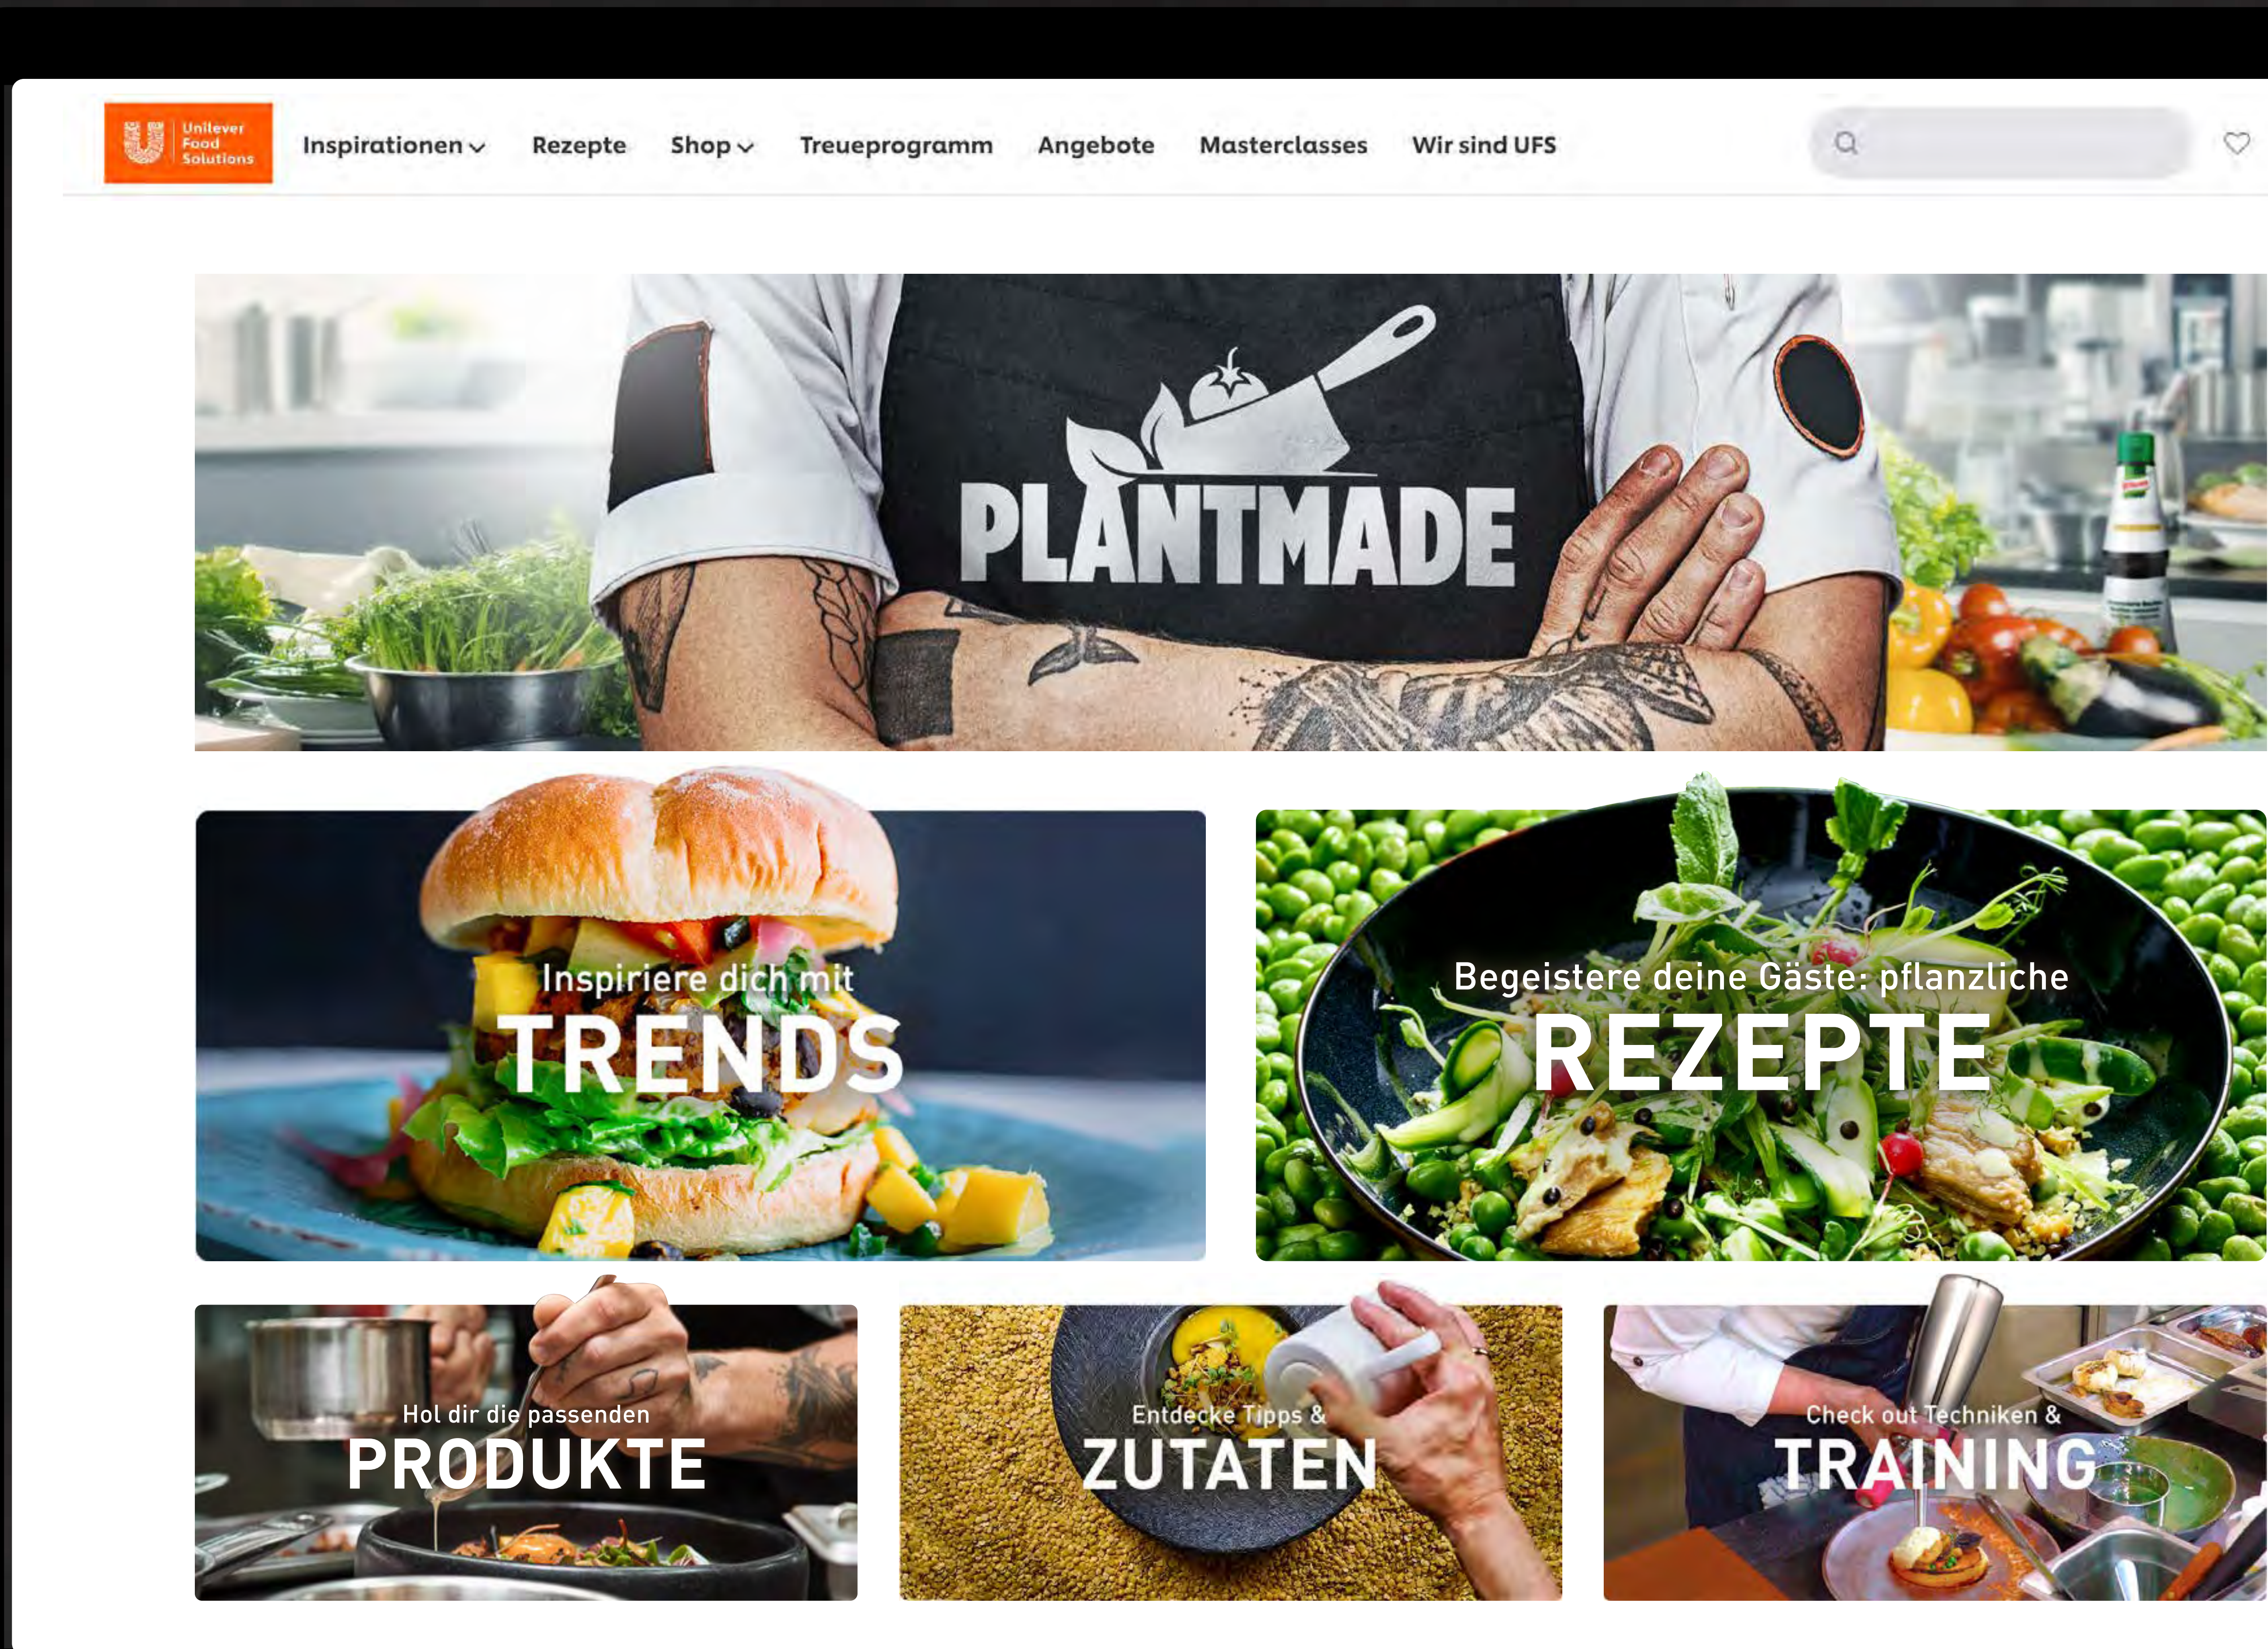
Unilever Food Solutions

Inspirationen Rezepte Shop Treueprogramm Angebote Masterclasses Wir sind UFS

PLANTMADE

Inspiriere dich mit
TRENDS

Begeistere deine Gäste: pflanzliche
REZEPTE

Hol dir die passenden
PRODUKTE

Entdecke Tipps &
ZUTATEN

Check out Techniken &
TRAINING